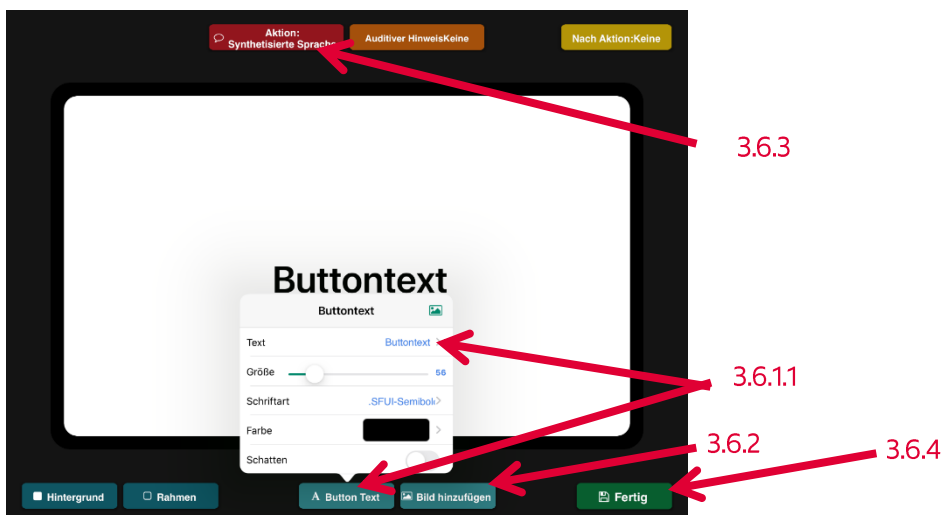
Aktion: Synthetisierte Sprache

Auditiver HinweisKeine

Nach Aktion:Keine

3.6.3

Buttontext

Buttontext

Text Buttontext

Größe 56

Schriftart .SFUI-Semibold

Farbe

Schatten

3.6.1.1

3.6.2

3.6.4

Hintergrund

Rahmen

Button Text

Bild hinzufügen

Fertig